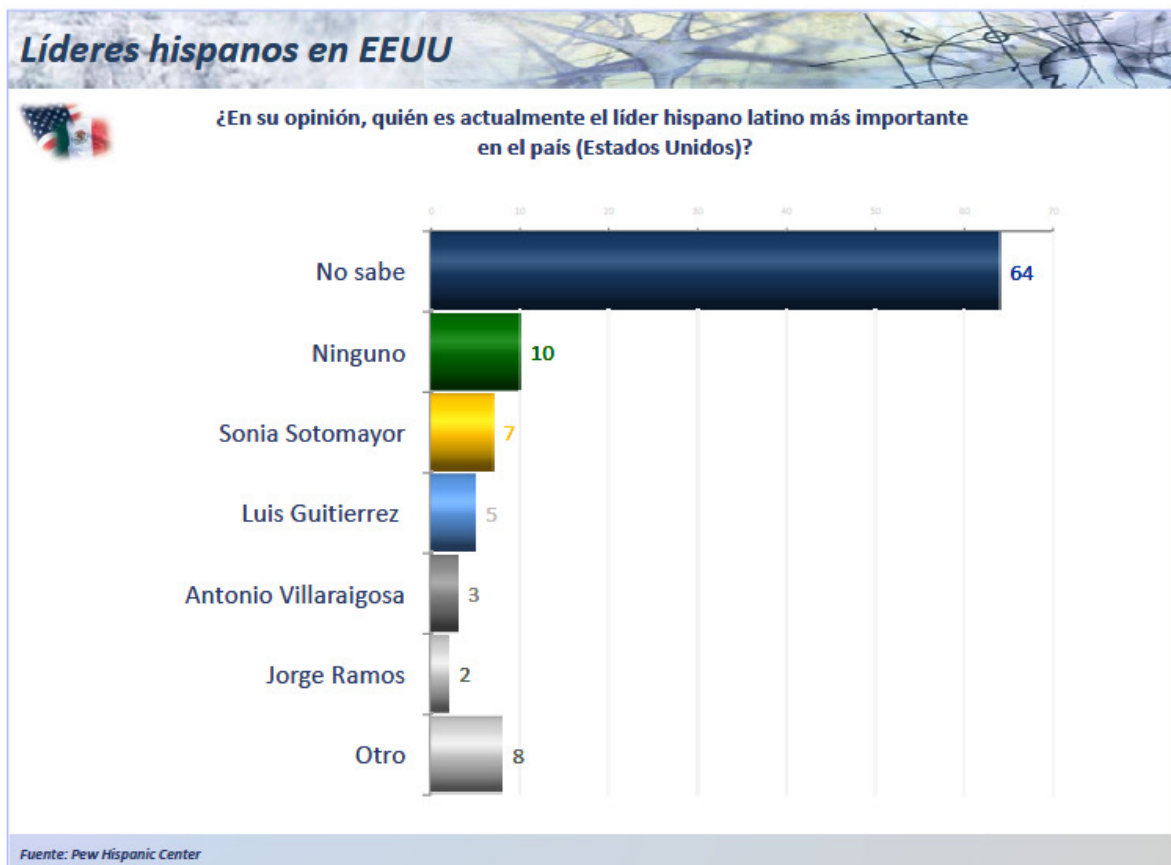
Líderes hispanos en EEUU

¿En su opinión, quién es actualmente el líder hispano latino más importante en el país (Estados Unidos)?

0 10 20 30 40 50 60 70

No sabe 64
Ninguno 10
Sonia Sotomayor 7
Luis Guitierrez 5
Antonio Villaraigosa 3
Jorge Ramos 2
Otro 8

Fuente: Pew Hispanic Center